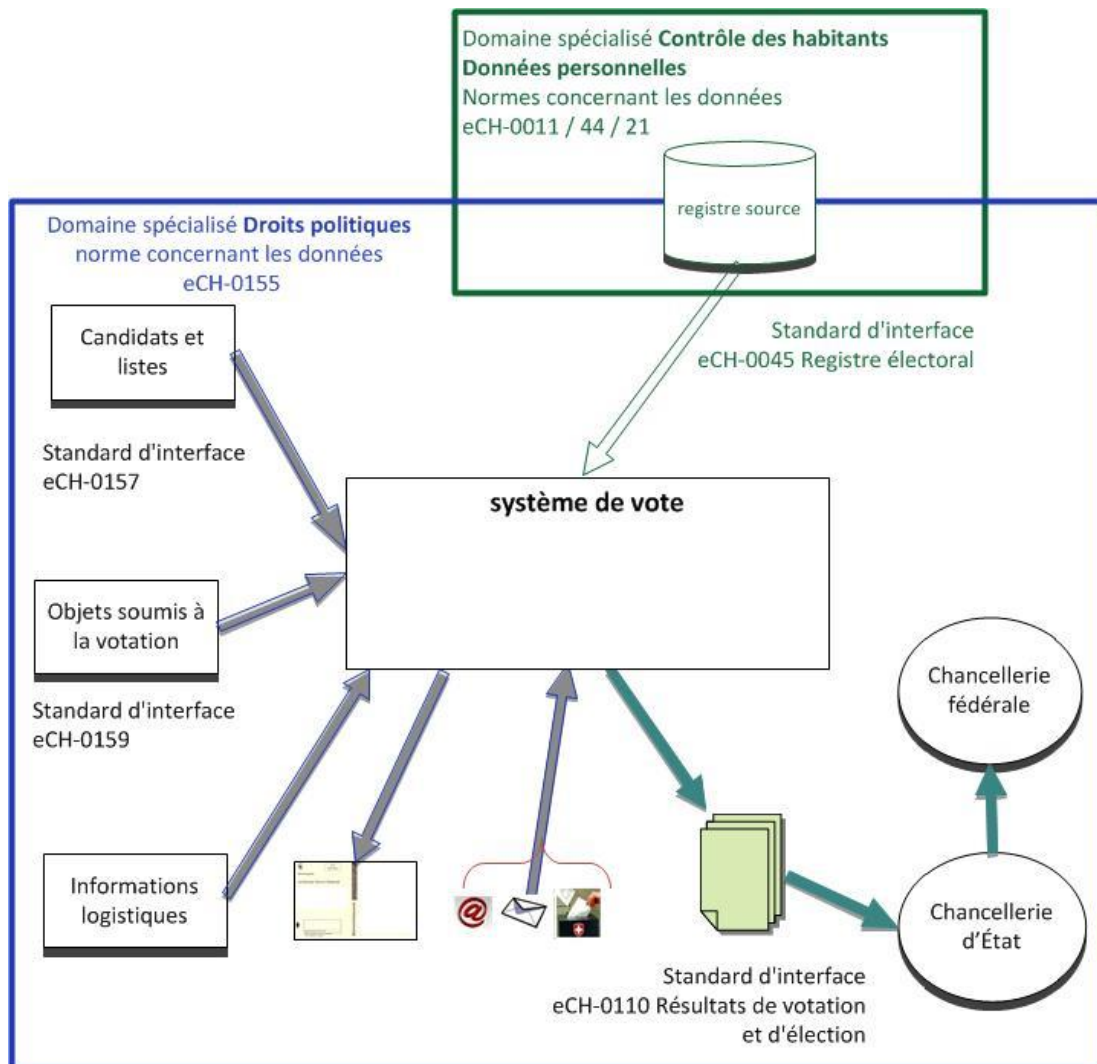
Domaine spécialisé **Contrôle des habitants**
**Données personnelles**
Normes concernant les données
eCH-0011 / 44 / 21

registre source

Domaine spécialisé **Droits politiques**
norme concernant les données
eCH-0155

Standard d'interface
eCH-0045 Registre électoral

Candidats et listes

Standard d'interface
eCH-0157

système de vote

Objets soumis à la votation

Standard d'interface
eCH-0159

Chancellerie fédérale

Informations logistiques

@

Chancellerie d'État

Standard d'interface
eCH-0110 Résultats de votation et d'élection